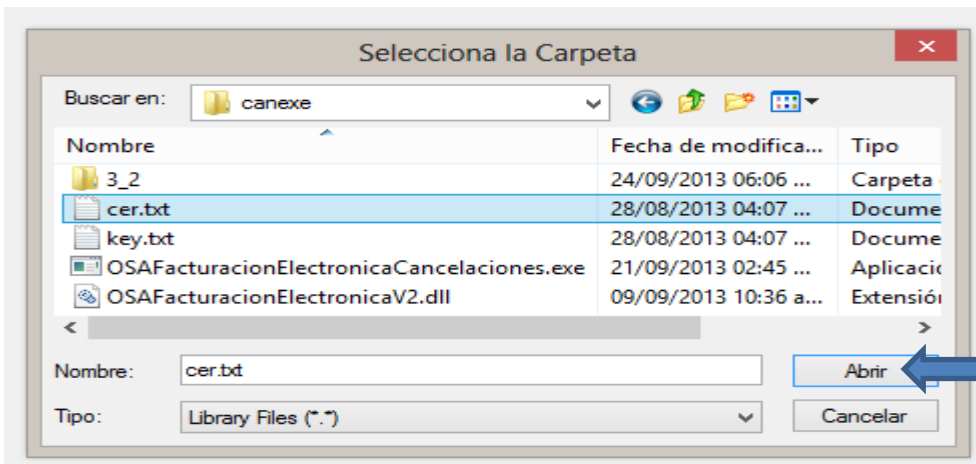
Selecciona la Carpeta

Buscar en: canexe

| Nombre | Fecha de modifica... | Tipo |
|---|---|---|
| 3_2 | 24/09/2013 06:06 ... | Carpeta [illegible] |
| cer.txt | 28/08/2013 04:07 ... | Docume |
| key.txt | 28/08/2013 04:07 ... | Docume |
| OSAFacturacionElectronicaCancelaciones.exe | 21/09/2013 02:45 ... | Aplicacio |
| OSAFacturacionElectronicaV2.dll | 09/09/2013 10:36 a... | Extensió |

Nombre: cer.txt
Abrir

Tipo: Library Files (*.*)
Cancelar